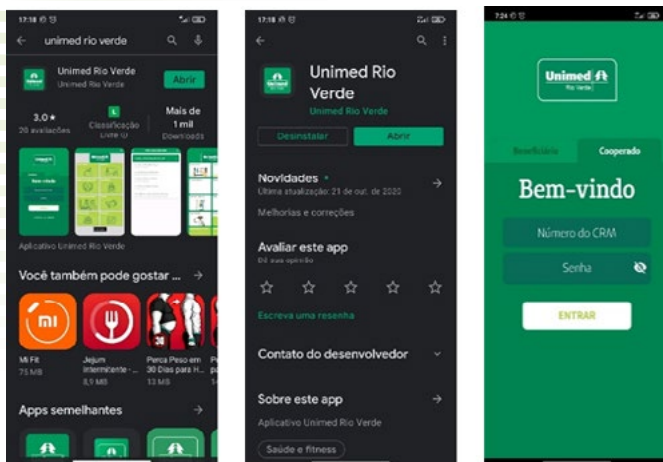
17:18

unimed rio verde

Unimed Rio Verde
Unimed Rio Verde
Abrir

3,0 ★
20 avaliações
L
Classificação Livre
Mais de 1 mil
Downloads

Bem-vindo

Aplicativo Unimed Rio Verde

Você também pode gostar ... →

Mi Fit
75 MB
Jejum intermitente - ...
8,9 MB
Perca Peso em 30 Dias para H...
13 MB

Apps semelhantes →

17:18

Unimed Rio Verde
Unimed Rio Verde
Desinstalar
Abrir

Novidades •
Última atualização: 21 de out. de 2020
Melhorias e correções

Avaliar este app
Dê sua opinião

Escreva uma resenha

Contato do desenvolvedor

Sobre este app
Aplicativo Unimed Rio Verde
Saúde e fitness

7:24

Unimed
Rio Verde

Beneficiário
Cooperado

Bem-vindo

Número do CRM
Senha

ENTRAR